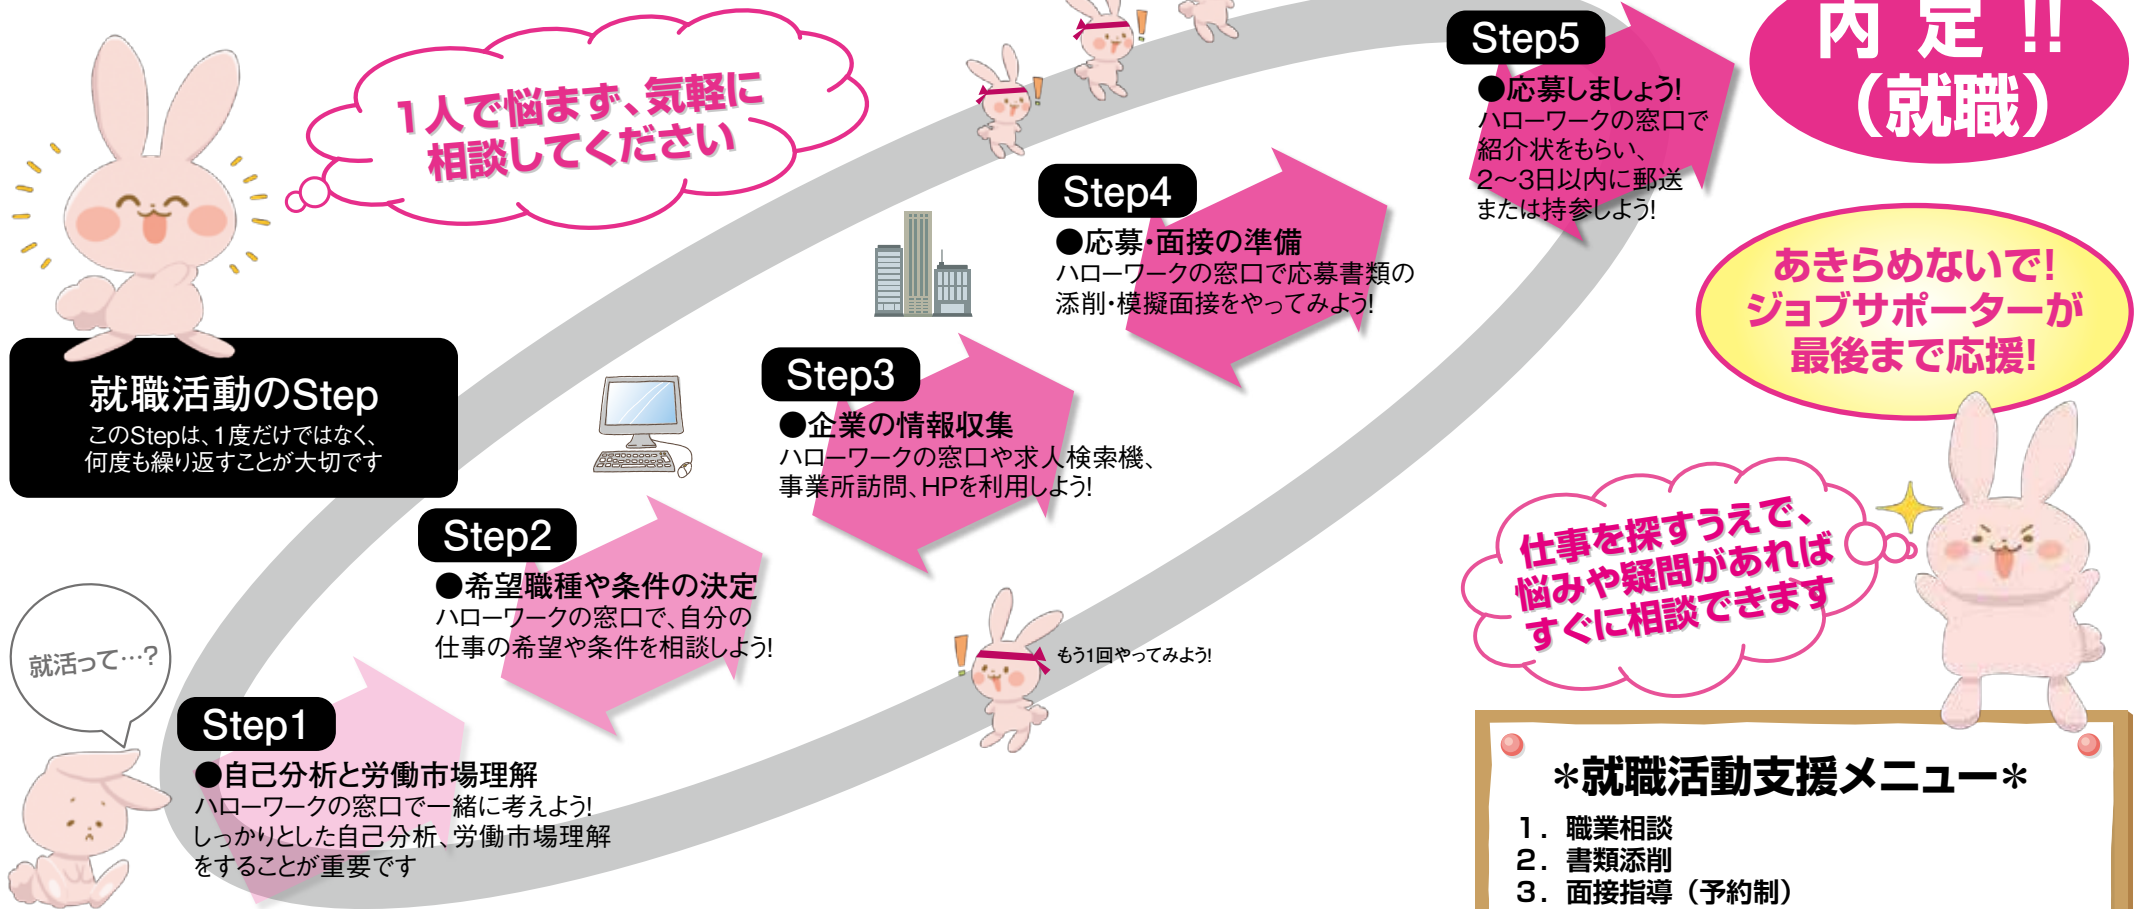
1人で悩まず、気軽に相談してください

就職活動のStep
このStepは、1度だけではなく、何度も繰り返すことが大切です

就活って…?

Step1
●自己分析と労働市場理解
ハローワークの窓口で一緒に考えよう!
しっかりとした自己分析、労働市場理解をすることが重要です

Step2
●希望職種や条件の決定
ハローワークの窓口で、自分の仕事の希望や条件を相談しよう!

Step3
●企業の情報収集
ハローワークの窓口や求人検索機、事業所訪問、HPを利用しよう!

Step4
●応募・面接の準備
ハローワークの窓口で応募書類の添削・模擬面接をやってみよう!

Step5
●応募しましょう!
ハローワークの窓口で紹介状をもらい、2~3日以内に郵送または持参しよう!

内定!!
(就職)

もう1回やってみよう!

あきらめないで!
ジョブサポーターが
最後まで応援!

仕事を探すうえで、悩みや疑問があればすぐに相談できます

*就職活動支援メニュー*
1. 職業相談
2. 書類添削
3. 面接指導(予約制)